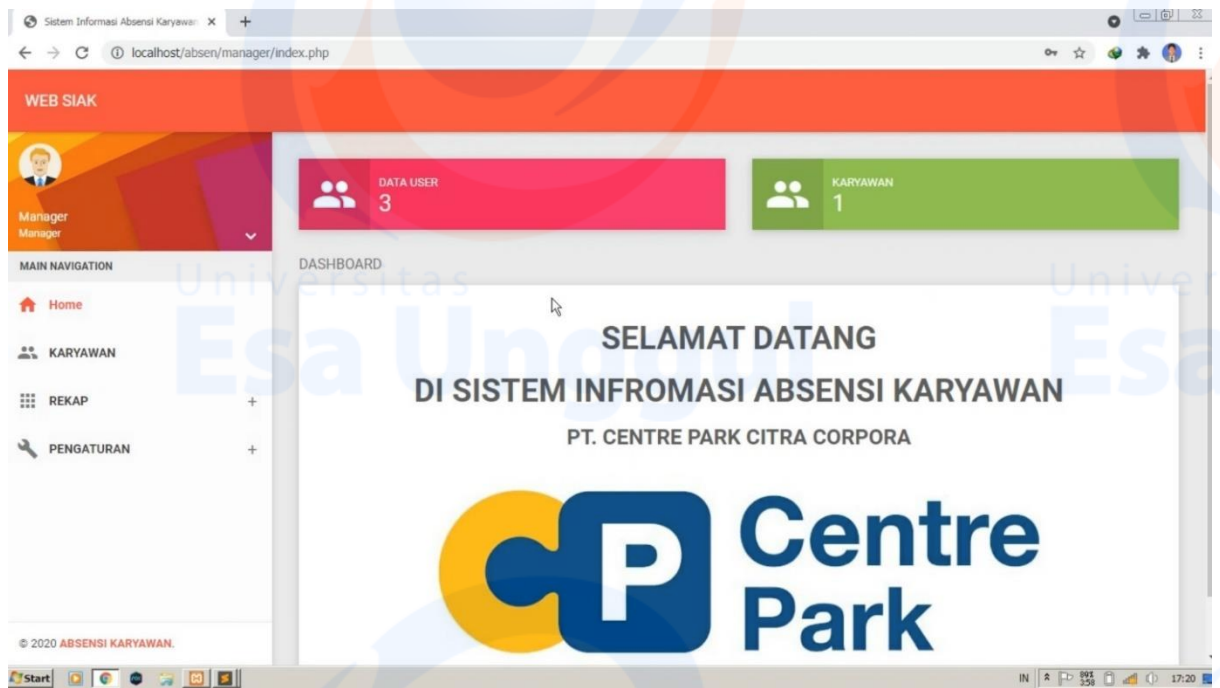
Sistem Informasi Absensi Karyawan ×

localhost/absen/manager/index.php

WEB SIAK

Manager
Manager

MAIN NAVIGATION

Home

KARYAWAN

REKAP +

PENGATURAN +

© 2020 ABSENSI KARYAWAN.

DATA USER
3

KARYAWAN
1

DASHBOARD

Universitas Esa Unggul

SELAMAT DATANG

DI SISTEM INFROMASI ABSENSI KARYAWAN

PT. CENTRE PARK CITRA CORPORA

Centre Park

Start

IN 17:20